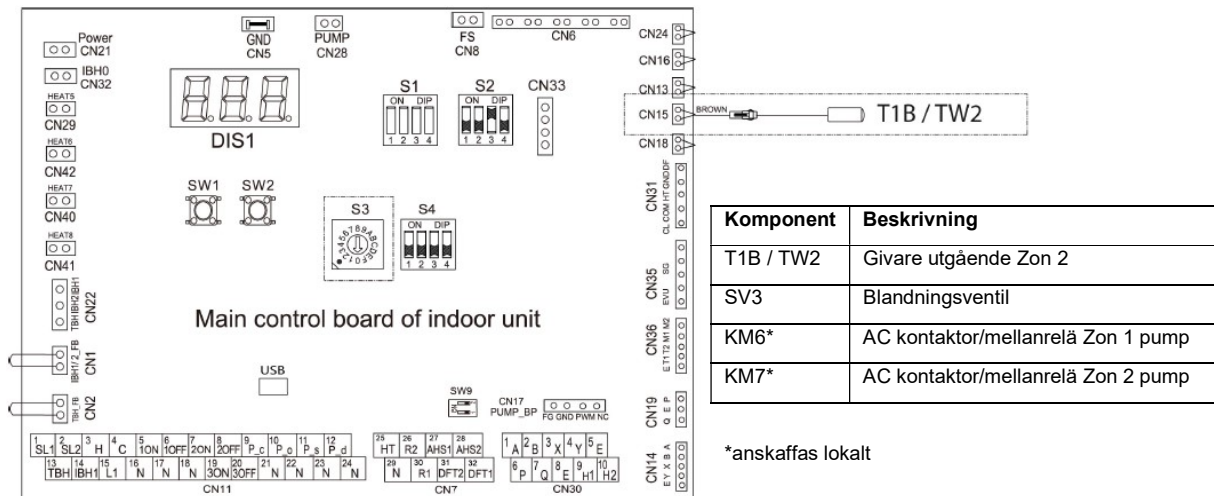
Power CN21
IBH0 CN32
HEAT5 CN29
HEAT6 CN42
HEAT7 CN40
HEAT8 CN41
TBH IBH2 IBH1 CN22
IBH1/2_FB CN1
TBH_FB CN2

GND CN5
PUMP CN28
FS CN8
CN6

DIS1
S1 ON DIP 1 2 3 4
S2 ON DIP 1 2 3 4
CN33
SW1 SW2
S3
S4 ON DIP 1 2 3 4

Main control board of indoor unit

USB
SW9
CN17 PUMP_BP FG GND PWM NC

CN24
CN16
CN13
CN15 BROWN
T1B / TW2
CN18
CN31 CL COM HT GND DF
CN35 SG EVU
CN36 E T1 T2 M1 M2
CN19 Q E P
CN14 E Y X B A

1 SL1 2 SL2 3 H 4 C 5 1ON 6 1OFF 7 2ON 8 2OFF 9 P_c 10 P_o 11 P_s 12 P_d
13 TBH 14 IBH1 15 L1 16 N 17 N 18 N 19 3ON 20 3OFF 21 N 22 N 23 N 24 N
CN11

25 HT 26 R2 27 AHS1 28 AHS2
29 N 30 R1 31 DFT2 32 DFT1
CN7

1 A 2 B 3 X 4 Y 5 E
6 P 7 Q 8 E 9 H1 10 H2
CN30

| Komponent | Beskrivning |
|---|---|
| T1B / TW2 | Givare utgående Zon 2 |
| SV3 | Blandningsventil |
| KM6* | AC kontaktor/mellanrelä Zon 1 pump |
| KM7* | AC kontaktor/mellanrelä Zon 2 pump |

*anskaffas lokalt